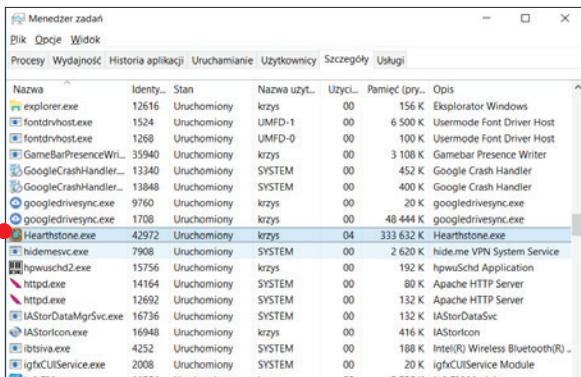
Menedżer zadań

Plik Opcje Widok

Procesy Wydajność Historia aplikacji Uruchamianie Użytkownicy Szczegóły Usługi

| Nazwa | Identy... | Stan | Nazwa użyt... | Użyci... | Pamięć (pry... | Opis |
|---|---|---|---|---|---|---|
| explorer.exe | 12616 | Uruchomiony | krzys | 00 | 156 K | Eksplorator Windows |
| fontdrvhost.exe | 1524 | Uruchomiony | UMFD-1 | 00 | 6 500 K | Usermode Font Driver Host |
| fontdrvhost.exe | 1268 | Uruchomiony | UMFD-0 | 00 | 100 K | Usermode Font Driver Host |
| GameBarPresenceWri... | 35940 | Uruchomiony | krzys | 00 | 3 108 K | Gamebar Presence Writer |
| GoogleCrashHandler... | 13340 | Uruchomiony | SYSTEM | 00 | 452 K | Google Crash Handler |
| GoogleCrashHandler... | 13848 | Uruchomiony | SYSTEM | 00 | 400 K | Google Crash Handler |
| googledrivesync.exe | 9760 | Uruchomiony | krzys | 00 | 20 K | googledrivesync.exe |
| googledrivesync.exe | 1708 | Uruchomiony | krzys | 00 | 48 444 K | googledrivesync.exe |
| Hearthstone.exe | 42972 | Uruchomiony | krzys | 04 | 333 632 K | Hearthstone.exe |
| hidemesvc.exe | 7908 | Uruchomiony | SYSTEM | 00 | 2 620 K | hide.me VPN System Service |
| hpwuschd2.exe | 15756 | Uruchomiony | krzys | 00 | 192 K | hpwuSchd Application |
| httpd.exe | 14164 | Uruchomiony | SYSTEM | 00 | 80 K | Apache HTTP Server |
| httpd.exe | 12692 | Uruchomiony | SYSTEM | 00 | 132 K | Apache HTTP Server |
| IAStorDataMgrSvc.exe | 16736 | Uruchomiony | SYSTEM | 00 | 132 K | IAStorDataSvc |
| IAStorIcon.exe | 16948 | Uruchomiony | krzys | 00 | 416 K | IAStorIcon |
| ibtsiva.exe | 4252 | Uruchomiony | SYSTEM | 00 | 188 K | Intel(R) Wireless Bluetooth(R) ... |
| igfxCUIService.exe | 2008 | Uruchomiony | SYSTEM | 00 | 20 K | igfxCUIService Module |